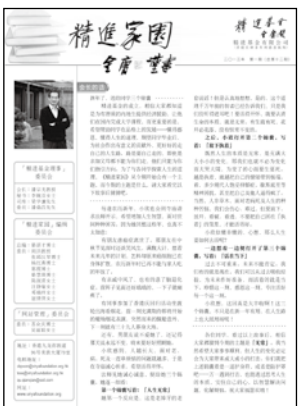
精進家園

精進基金會
精進教育出版有限公司

全賡 豐善

二〇一〇年 第一期(總第十三期)

"精進家園"編輯

"精進基金會事務"委員會

"網站管理"委員會

上，我們用第一個"輕"："敢於執著"

第一個"轉"：""

第二個"轉"："活在當下"

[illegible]